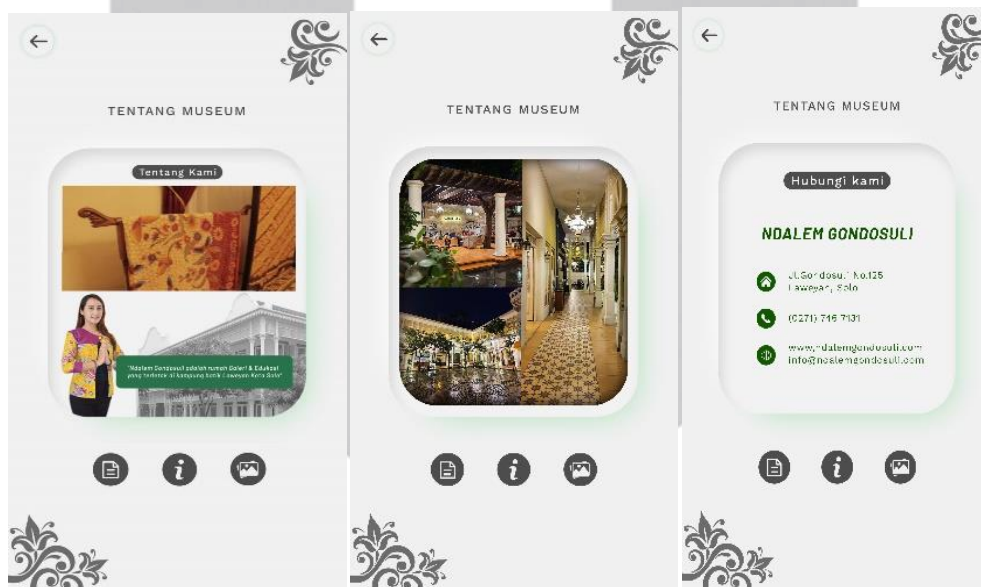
←

TENTANG MUSEUM

Tentang Kami

"Ndalem Gondosuli adalah rumah Galeri & Edukasi yang terletak di kampung batik Laweyan Kota Solo"

←

TENTANG MUSEUM

←

TENTANG MUSEUM

Hubungi kami

NDALEM GONDOSULI

Jl.Gondosuli No.125 Laweyan, Solo

(0271) 716 7131

www.ndalemgondosuli.com
info@ndalemgondosuli.com